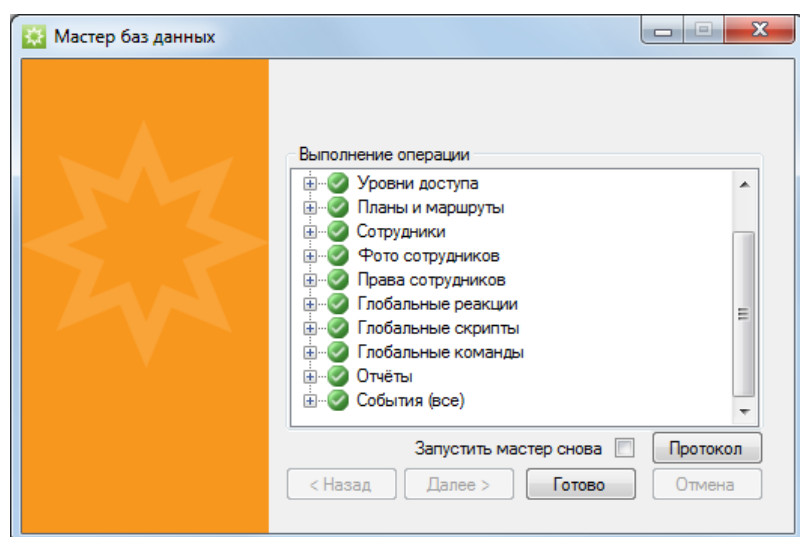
Мастер баз данных

Выполнение операции

Уровни доступа
Планы и маршруты
Сотрудники
Фото сотрудников
Права сотрудников
Глобальные реакции
Глобальные скрипты
Глобальные команды
Отчёты
События (все)

Запустить мастер снова
Протокол

< Назад
Далее >
Готово
Отмена